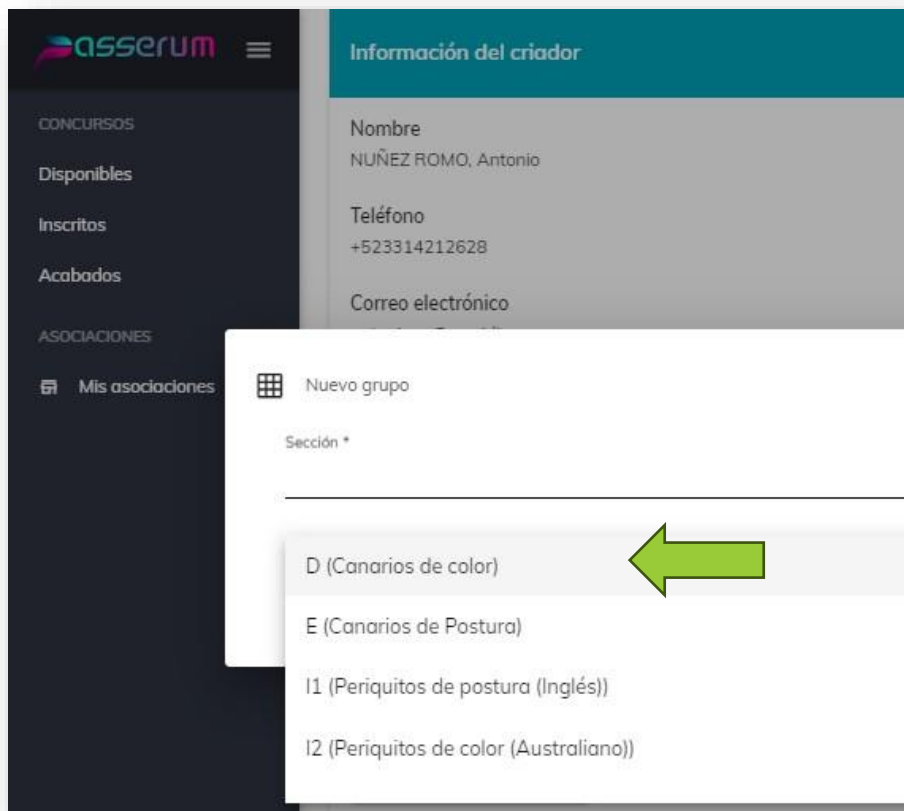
passerum

CONCURSOS

Disponibles

Inscritos

Acabados

ASOCIACIONES

Mis asociaciones

Información del criador

Nombre
NUÑEZ ROMO, Antonio

Teléfono
+523314212628

Correo electrónico

Nuevo grupo

Sección *

D (Canarios de color)

E (Canarios de Postura)

I1 (Periquitos de postura (Inglés))

I2 (Periquitos de color (Australiano))